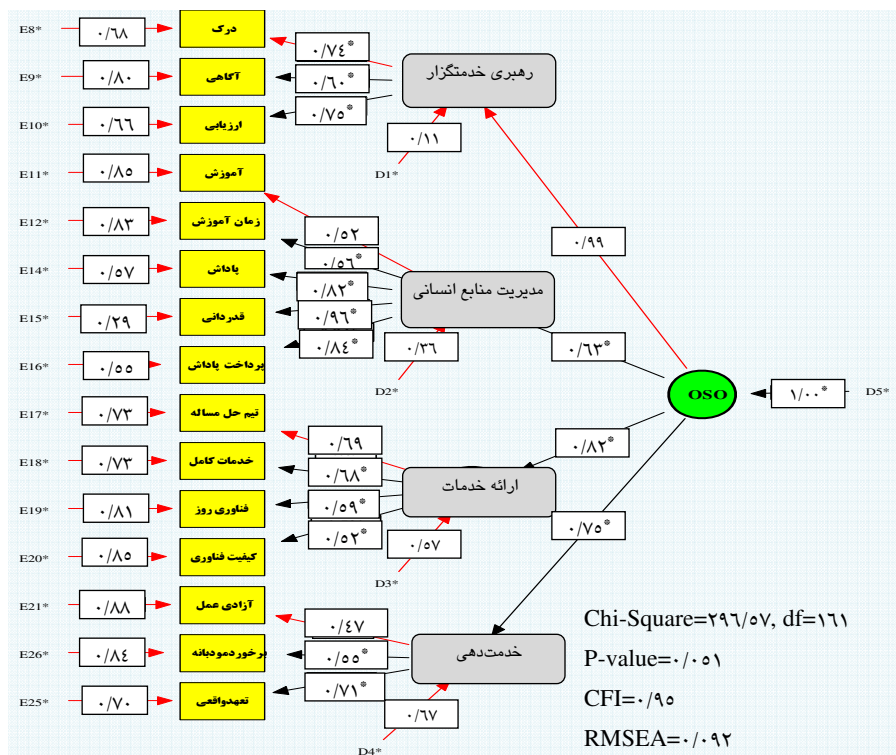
E8* ۰/۶۸ درک
E9* ۰/۸۰ آگاهی
E10* ۰/۶۶ ارزیابی
E11* ۰/۸۵ آموزش
E12* ۰/۸۳ زمان آموزش
E14* ۰/۵۷ پاداش
E15* ۰/۲۹ قدردانی
E16* ۰/۵۵ پرداخت پاداش
E17* ۰/۷۳ تیم حل مساله
E18* ۰/۷۳ خدمات کامل
E19* ۰/۸۱ فناوری روز
E20* ۰/۸۵ کیفیت فناوری
E21* ۰/۸۸ آزادی عمل
E26* ۰/۸۴ برخوردمودبانه
E25* ۰/۷۰ تعهدواقعی

۰/۷۴* ۰/۶۰* ۰/۷۵*
رهبری خدمتگزار
۰/۱۱
D1*

۰/۵۲ ۰/۵۶* ۰/۸۲* ۰/۹۶* ۰/۸۴*
مدیریت منابع انسانی
۰/۳۶
D2*

۰/۶۹ ۰/۶۸* ۰/۵۹* ۰/۵۲*
ارائه خدمات
۰/۵۷
D3*

۰/۴۷ ۰/۵۵* ۰/۷۱*
خدمت‌دهی
۰/۶۷
D4*

۰/۹۹
۰/۶۳*
۰/۸۲*
۰/۷۵*
OSO
۱/۰۰*
D5*

Chi-Square=۲۹۶/۵۷, df=۱۶۱
P-value=۰/۰۵۱
CFI=۰/۹۵
RMSEA=۰/۰۹۲